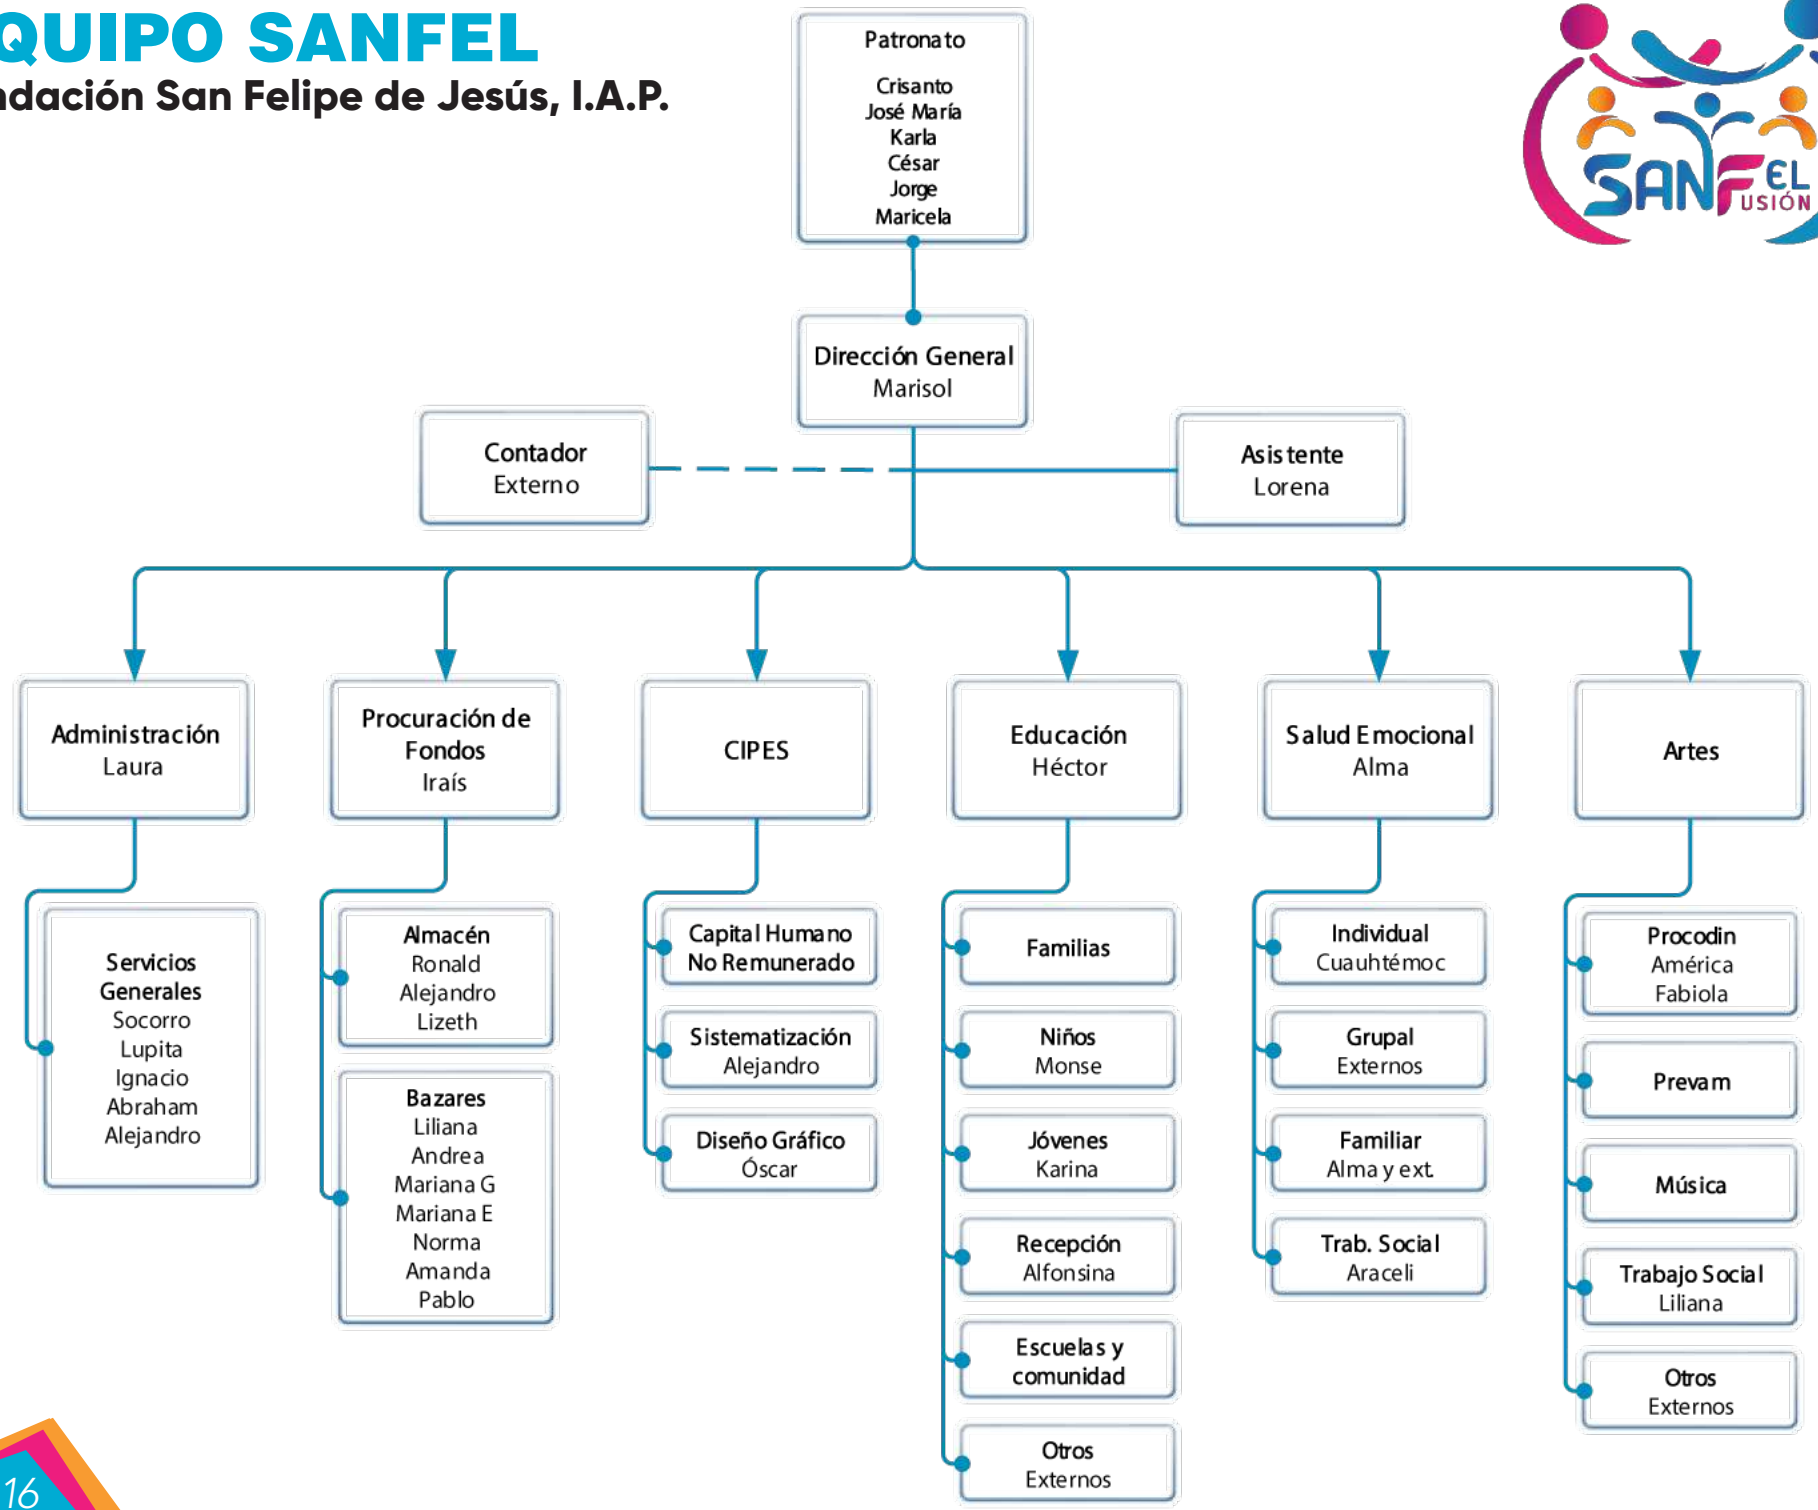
QUIPO SANFEL
ndación San Felipe de Jesús, I.A.P.

SANFEL FUSIÓN

Patronato
Crisanto
José María
Karla
César
Jorge
Maricela

Dirección General
Marisol

Contador
Externo

Asistente
Lorena

Administración
Laura

Servicios Generales
Socorro
Lupita
Ignacio
Abraham
Alejandro

Procuración de Fondos
Iraís

Almacén
Ronald
Alejandro
Lizeth

Bazares
Liliana
Andrea
Mariana G
Mariana E
Norma
Amanda
Pablo

CIPES

Capital Humano No Remunerado

Sistematización
Alejandro

Diseño Gráfico
Óscar

Educación
Héctor

Familias

Niños
Monse

Jóvenes
Karina

Recepción
Alfonsina

Escuelas y comunidad

Otros
Externos

Salud Emocional
Alma

Individual
Cuauhtémoc

Grupal
Externos

Familiar
Alma y ext.

Trab. Social
Araceli

Artes

Procodin
América
Fabiola

Prevam

Música

Trabajo Social
Liliana

Otros
Externos

16